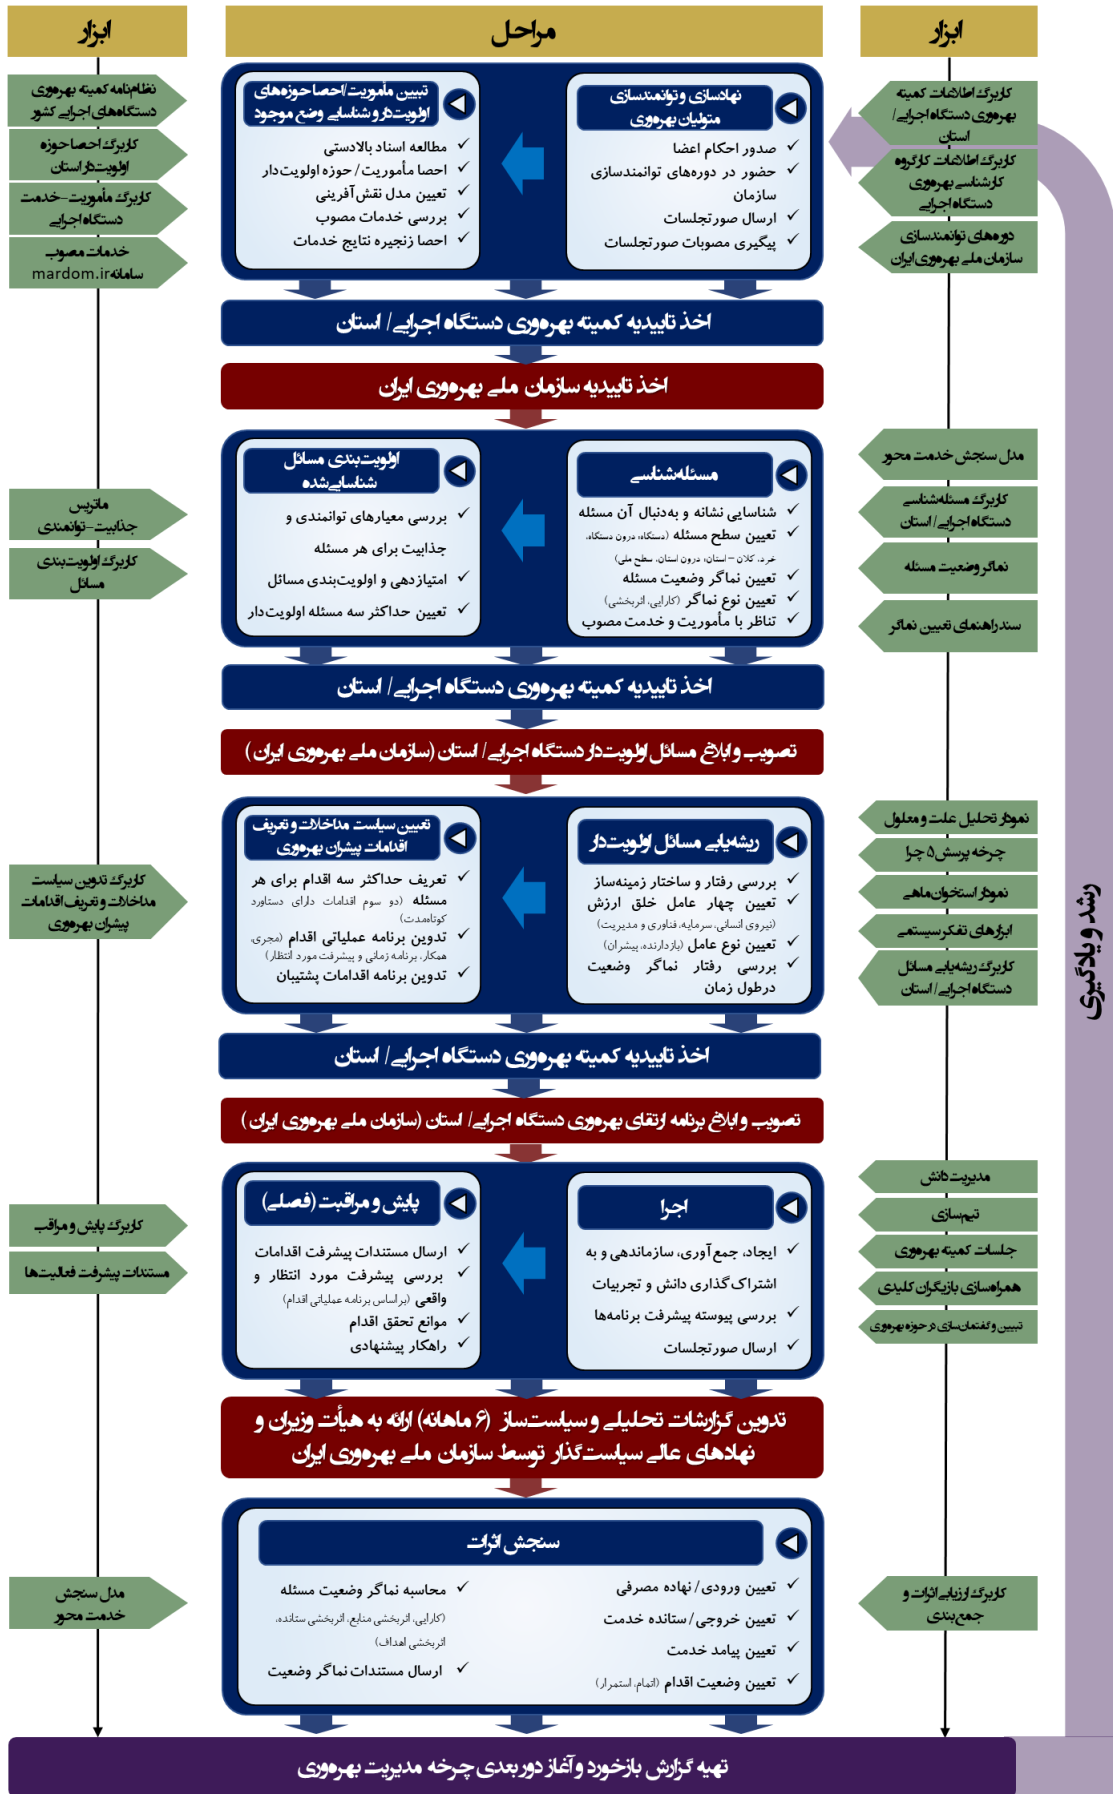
ابزار

مراحل

ابزار

کاربرگ اطلاعات کمیته بهره‌وری دستگاه اجرایی / استان

کاربرگ اطلاعات کارگروه کارشناسی بهره‌وری دستگاه اجرایی

دوره‌های توانمندسازی سازمان ملی بهره‌وری ایران

نهادسازی و توانمندسازی متولیان بهره‌وری
✓ صدور احکام اعضا
✓ حضور در دوره‌های توانمندسازی سازمان
✓ ارسال صورتجلسات
✓ پیگیری مصوبات صورتجلسات

تبیین مأموریت/احصا حوزه‌های اولویت‌دار و شناسایی وضع موجود
✓ مطالعه اسناد بالادستی
✓ احصا مأموریت / حوزه اولویت‌دار
✓ تعیین مدل نقش‌آفرینی
✓ بررسی خدمات مصوب
✓ احصا زنجیره نتایج خدمات

نظام‌نامه کمیته بهره‌وری دستگاه‌های اجرایی کشور

کاربرگ احصا حوزه اولویت‌دار استان

کاربرگ مأموریت-خدمت دستگاه اجرایی

خدمات مصوب سامانه mardom.ir

اخذ تاییدیه کمیته بهره‌وری دستگاه اجرایی / استان

اخذ تاییدیه سازمان ملی بهره‌وری ایران

مدل سنجش خدمت محور

کاربرگ مسئله‌شناسی دستگاه اجرایی / استان

نماگر وضعیت مسئله

سند راهنمای تعیین نماگر

مسئله‌شناسی
✓ شناسایی نشانه و به‌دنبال آن مسئله
✓ تعیین سطح مسئله (دستگاه، درون دستگاه، خرد، کلان – استان، درون استان، سطح ملی)
✓ تعیین نماگر وضعیت مسئله
✓ تعیین نوع نماگر (کارایی، اثربخشی)
✓ تناظر با مأموریت و خدمت مصوب

اولویت‌بندی مسائل شناسایی‌شده
✓ بررسی معیارهای توانمندی و جذابیت برای هر مسئله
✓ امتیازدهی و اولویت‌بندی مسائل
✓ تعیین حداکثر سه مسئله اولویت‌دار

ماتریس جذابیت-توانمندی

کاربرگ اولویت‌بندی مسائل

اخذ تاییدیه کمیته بهره‌وری دستگاه اجرایی / استان

تصویب و ابلاغ مسائل اولویت‌دار دستگاه اجرایی / استان (سازمان ملی بهره‌وری ایران)

نمودار تحلیل علت و معلول

چرخه پرسش ۵ چرا

نمودار استخوان‌ماهی

ابزارهای تفکر سیستمی

کاربرگ ریشه‌یابی مسائل دستگاه اجرایی / استان

ریشه‌یابی مسائل اولویت‌دار
✓ بررسی رفتار و ساختار زمینه‌ساز
✓ تعیین چهار عامل خلق ارزش (نیروی انسانی، سرمایه، فناوری و مدیریت)
✓ تعیین نوع عامل (بازدارنده، پیشران)
✓ بررسی رفتار نماگر وضعیت درطول زمان

تعیین سیاست مداخلات و تعریف اقدامات پیشران بهره‌وری
✓ تعریف حداکثر سه اقدام برای هر مسئله (دو سوم اقدامات دارای دستاورد کوتاه‌مدت)
✓ تدوین برنامه عملیاتی اقدام (مجری، همکار، برنامه زمانی و پیشرفت مورد انتظار)
✓ تدوین برنامه اقدامات پشتیبان

کاربرگ تدوین سیاست مداخلات و تعریف اقدامات پیشران بهره‌وری

اخذ تاییدیه کمیته بهره‌وری دستگاه اجرایی / استان

تصویب و ابلاغ برنامه ارتقای بهره‌وری دستگاه اجرایی / استان (سازمان ملی بهره‌وری ایران)

مدیریت دانش

تیم‌سازی

جلسات کمیته بهره‌وری

همراه‌سازی بازیگران کلیدی

تبیین و گفتمان‌سازی در حوزه بهره‌وری

اجرا
✓ ایجاد، جمع‌آوری، سازماندهی و به اشتراک‌گذاری دانش و تجربیات
✓ بررسی پیوسته پیشرفت برنامه‌ها
✓ ارسال صورتجلسات

پایش و مراقبت (فصلی)
✓ ارسال مستندات پیشرفت اقدامات
✓ بررسی پیشرفت مورد انتظار و واقعی (براساس برنامه عملیاتی اقدام)
✓ موانع تحقق اقدام
✓ راهکار پیشنهادی

کاربرگ پایش و مراقبت

مستندات پیشرفت فعالیت‌ها

تدوین گزارشات تحلیلی و سیاست‌ساز (۶ ماهانه) ارائه به هیأت وزیران و نهادهای عالی سیاست‌گذار توسط سازمان ملی بهره‌وری ایران

سنجش اثرات
✓ تعیین ورودی / نهاده مصرفی
✓ تعیین خروجی / ستانده خدمت
✓ تعیین پیامد خدمت
✓ تعیین وضعیت اقدام (اتمام، استمرار)
✓ محاسبه نماگر وضعیت مسئله (کارایی، اثربخشی منابع، اثربخشی ستانده، اثربخشی اهداف)
✓ ارسال مستندات نماگر وضعیت

مدل سنجش خدمت محور

کاربرگ ارزیابی اثرات و جمع‌بندی

رشد و یادگیری

تهیه گزارش بازخورد و آغاز دور بعدی چرخه مدیریت بهره‌وری